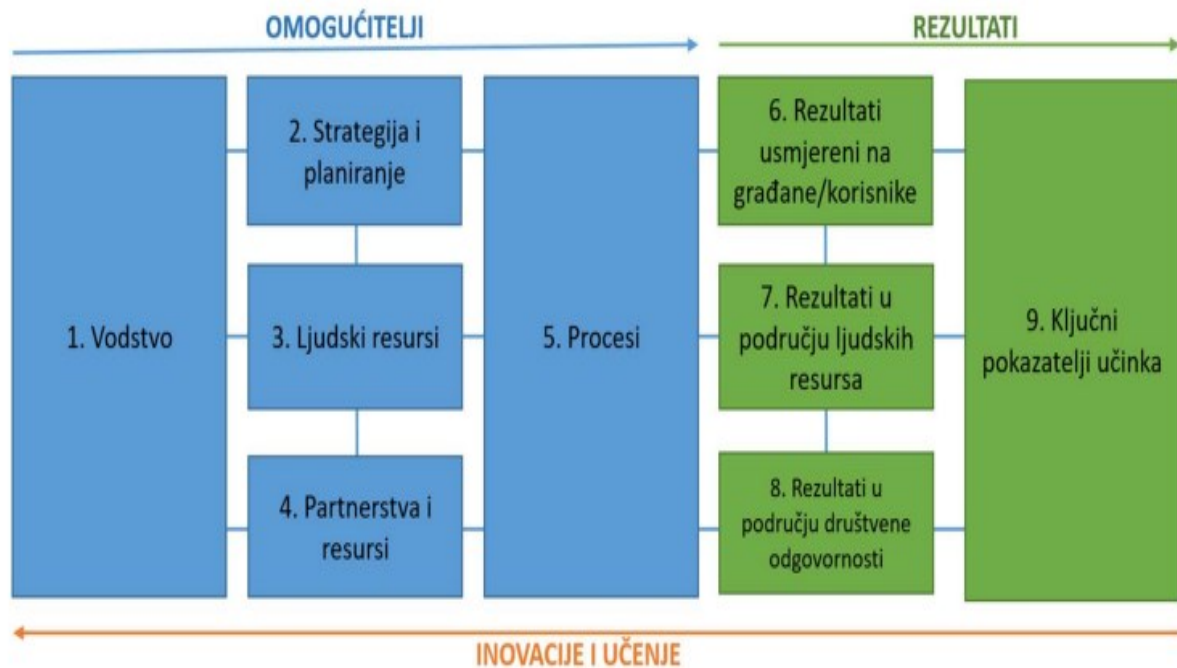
OMOGUĆITELJI

REZULTATI

1. Vodstvo

2. Strategija i planiranje

3. Ljudski resursi

4. Partnerstva i resursi

5. Procesi

6. Rezultati usmjereni na građane/korisnike

7. Rezultati u području ljudskih resursa

8. Rezultati u području društvene odgovornosti

9. Ključni pokazatelji učinka

INOVACIJE I UČENJE